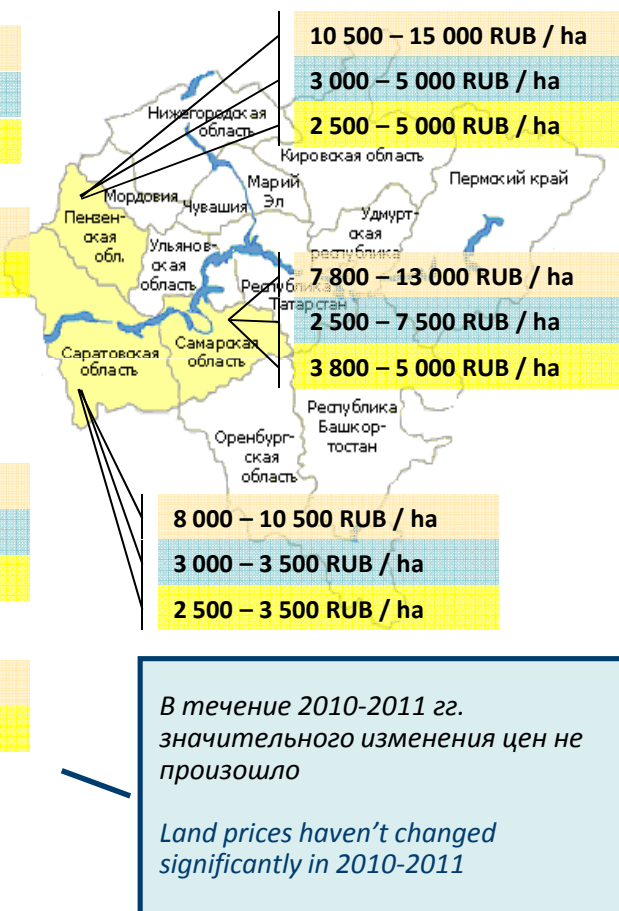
10 500 – 15 000 RUB / ha

3 000 – 5 000 RUB / ha

2 500 – 5 000 RUB / ha

Нижегородская область

Кировская область

Пермский край

Мордовия

Марий Эл

Чувашия

Пензенская обл.

Удмуртская республика

Ульяновская область

Республика Татарстан

7 800 – 13 000 RUB / ha

2 500 – 7 500 RUB / ha

3 800 – 5 000 RUB / ha

Саратовская область

Самарская область

Республика Башкортостан

Оренбургская область

8 000 – 10 500 RUB / ha

3 000 – 3 500 RUB / ha

2 500 – 3 500 RUB / ha

В течение 2010-2011 гг. значительного изменения цен не произошло

Land prices haven't changed significantly in 2010-2011